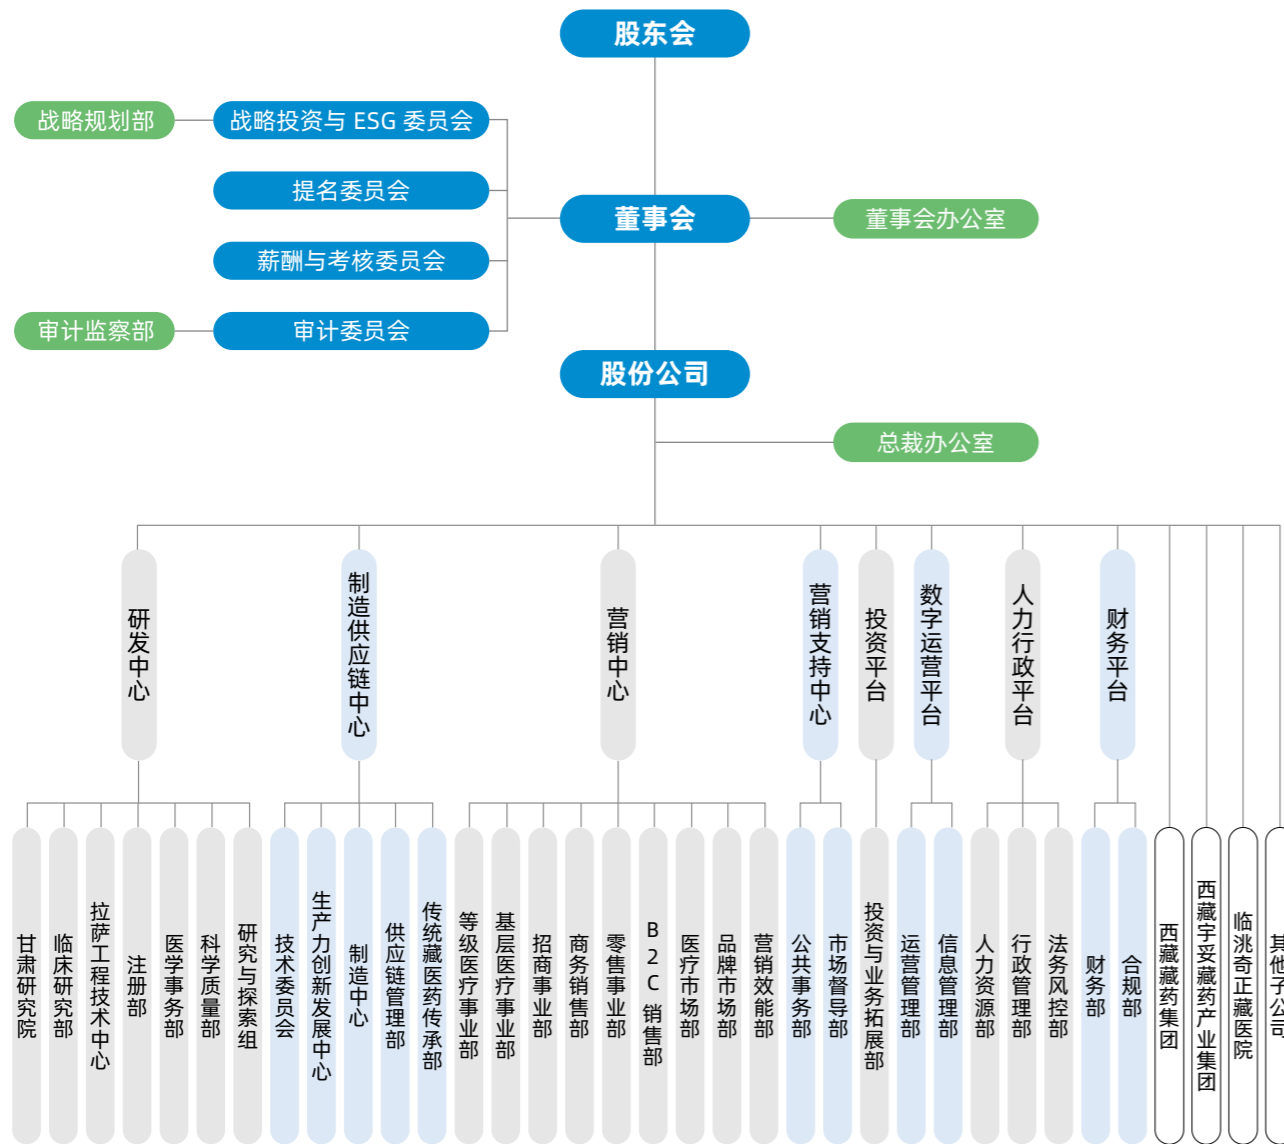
股东会

战略规划部
战略投资与 ESG 委员会
提名委员会
董事会
董事会办公室
薪酬与考核委员会
审计监察部
审计委员会

股份公司
总裁办公室

研发中心
制造供应链中心
营销中心
营销支持中心
投资平台
数字运营平台
人力行政平台
财务平台

甘肃研究院
临床研究部
拉萨工程技术中心
注册部
医学事务部
科学质量部
研究与探索组
技术委员会
生产力创新发展中心
制造中心
供应链管理部
传统藏医药传承部
等级医疗事业部
基层医疗事业部
招商事业部
商务销售部
零售事业部
B2C 销售部
医疗市场部
品牌市场部
营销效能部
公共事务部
市场督导部
投资与业务拓展部
运营管理部
信息管理部
人力资源部
行政管理部
法务风控部
财务部
合规部
西藏藏药集团
西藏宇妥藏药产业集团
临洮奇正藏医院
其他子公司